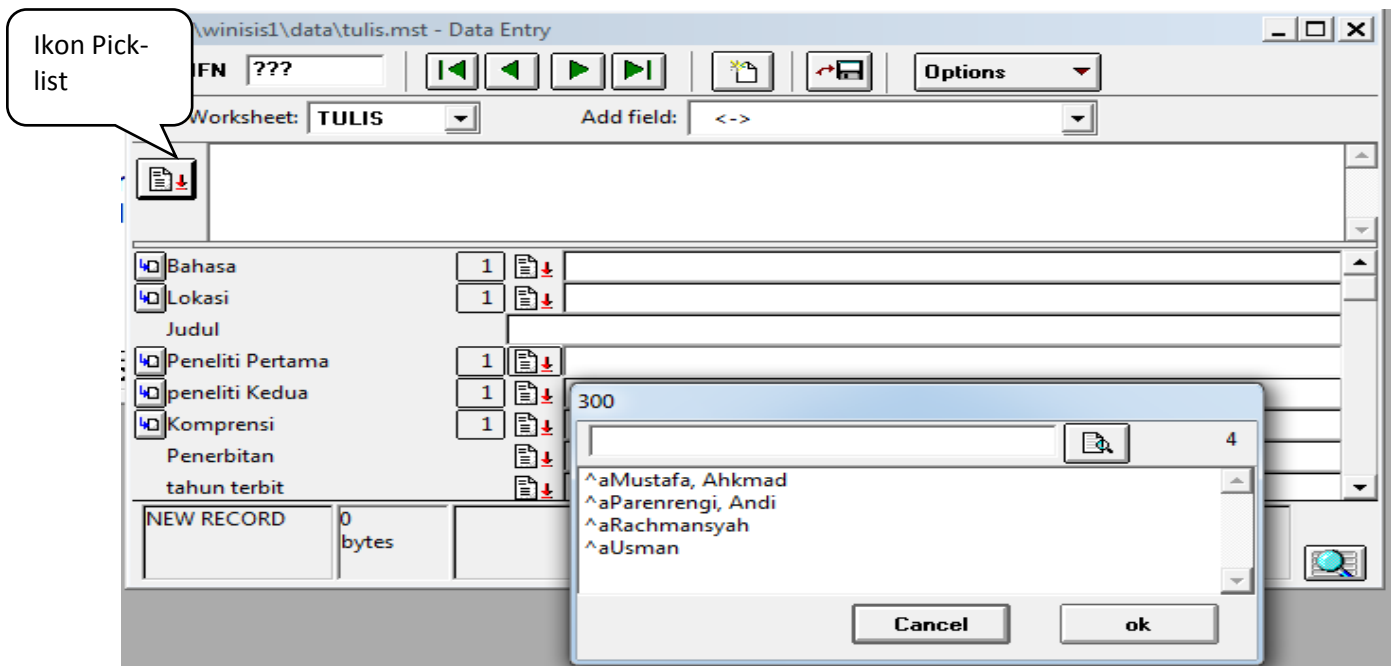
Ikon Picklist

\winisis1\data\tulis.mst - Data Entry

MFN ???

Options

Worksheet: TULIS

Add field: <->

Bahasa 1
Lokasi 1
Judul
Peneliti Pertama 1
peneliti Kedua 1
Komprensi 1
Penerbitan
tahun terbit

NEW RECORD
0 bytes

300

4

^aMustafa, Ahkmad
^aParenrengi, Andi
^aRachmansyah
^aUsman

Cancel
ok